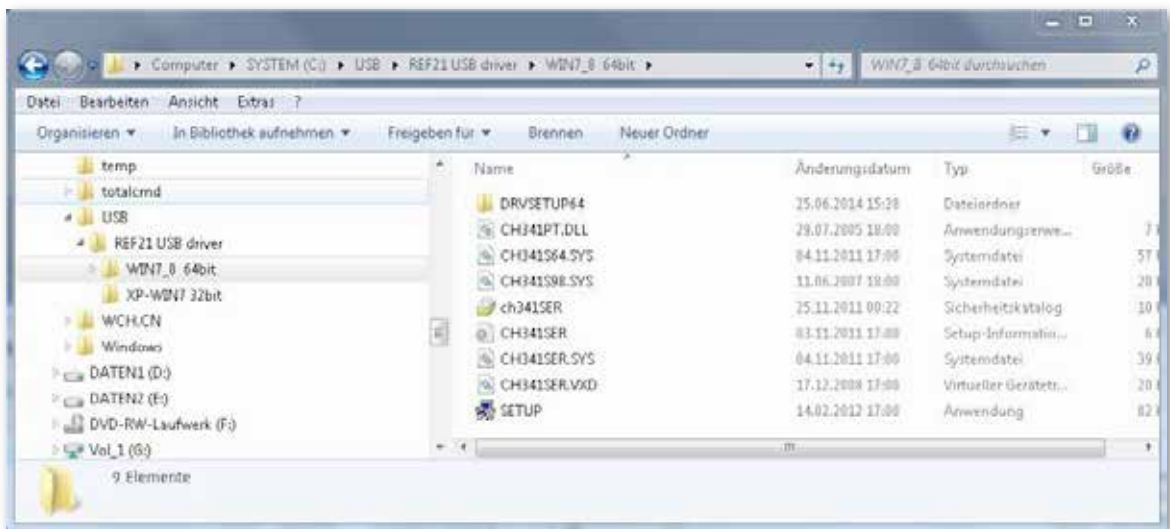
Computer ▸ SYSTEM (C:) ▸ USB ▸ REF21 USB driver ▸ WIN7_8_64bit ▸

WIN7_8_64bit durchsuchen

Datei Bearbeiten Ansicht Extras ?

Organisieren ▾ In Bibliothek aufnehmen ▾ Freigeben für ▾ Brennen Neuer Ordner

temp
totalcmd
USB
REF21 USB driver
WIN7_8_64bit
XP-WIN7 32bit
WCH.CN
Windows
DATEN1 (D:)
DATEN2 (E:)
DVD-RW-Laufwerk (F:)
Vol_1 (G:)

| Name | Änderungsdatum | Typ | Größe |
|---|---|---|---|
| DRVSETUP64 | 25.06.2014 15:38 | Dateiordner | |
| CH341PT.DLL | 29.07.2005 18:00 | Anwendungserwe... | 7 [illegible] |
| CH341S64.SYS | 04.11.2011 17:00 | Systemdatei | 57 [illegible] |
| CH341S98.SYS | 11.06.2007 18:00 | Systemdatei | 20 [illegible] |
| ch341SER | 25.11.2011 00:22 | Sicherheitskatalog | 10 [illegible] |
| CH341SER | 03.11.2011 17:00 | Setup-Informati... | 6 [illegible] |
| CH341SER.SYS | 04.11.2011 17:00 | Systemdatei | 39 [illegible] |
| CH341SER.VXD | 17.12.2008 17:00 | Virtueller Gerätetr... | 20 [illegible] |
| SETUP | 14.02.2012 17:00 | Anwendung | 82 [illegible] |

9 Elemente